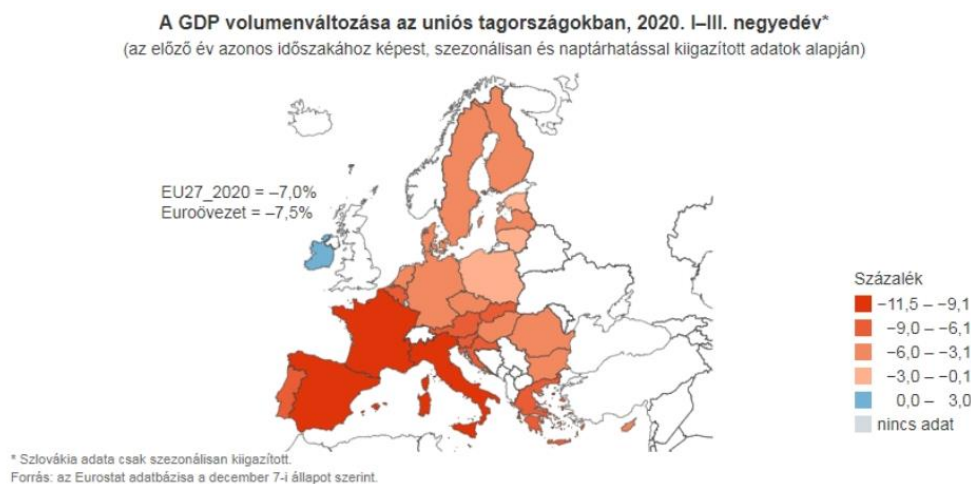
A GDP volumenváltozása az uniós tagországokban, 2020. I–III. negyedév*

(az előző év azonos időszakához képest, szezonálisan és naptárhatással kiigazított adatok alapján)

EU27_2020 = –7,0%
Euroövezet = –7,5%

Százalék
–11,5 – –9,1
–9,0 – –6,1
–6,0 – –3,1
–3,0 – –0,1
0,0 – 3,0
nincs adat

* Szlovákia adata csak szezonálisan kiigazított.
Forrás: az Eurostat adatbázisa a december 7-i állapot szerint.